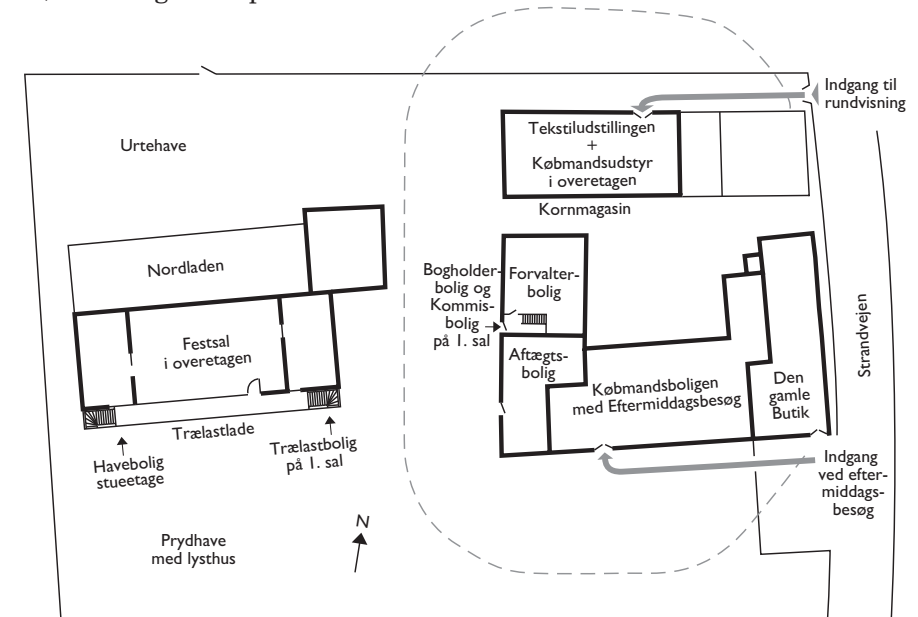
Indgang til rundvisning

Urtehave

Tekstiludstillingen + Købmandsudstyr i overetagen

Kornmagasin

Nordladen

Festsal i overetagen

Bogholderbolig og Kommisbolig på 1. sal

Forvalterbolig

Aftægtsbolig

Købmandsboligen med Eftermiddagsbesøg

Den gamle Butik

Strandvejen

Trælastlade

Havebolig stueetage

Trælastbolig på 1. sal

Indgang ved eftermiddagsbesøg

N

Prydhave med lysthus